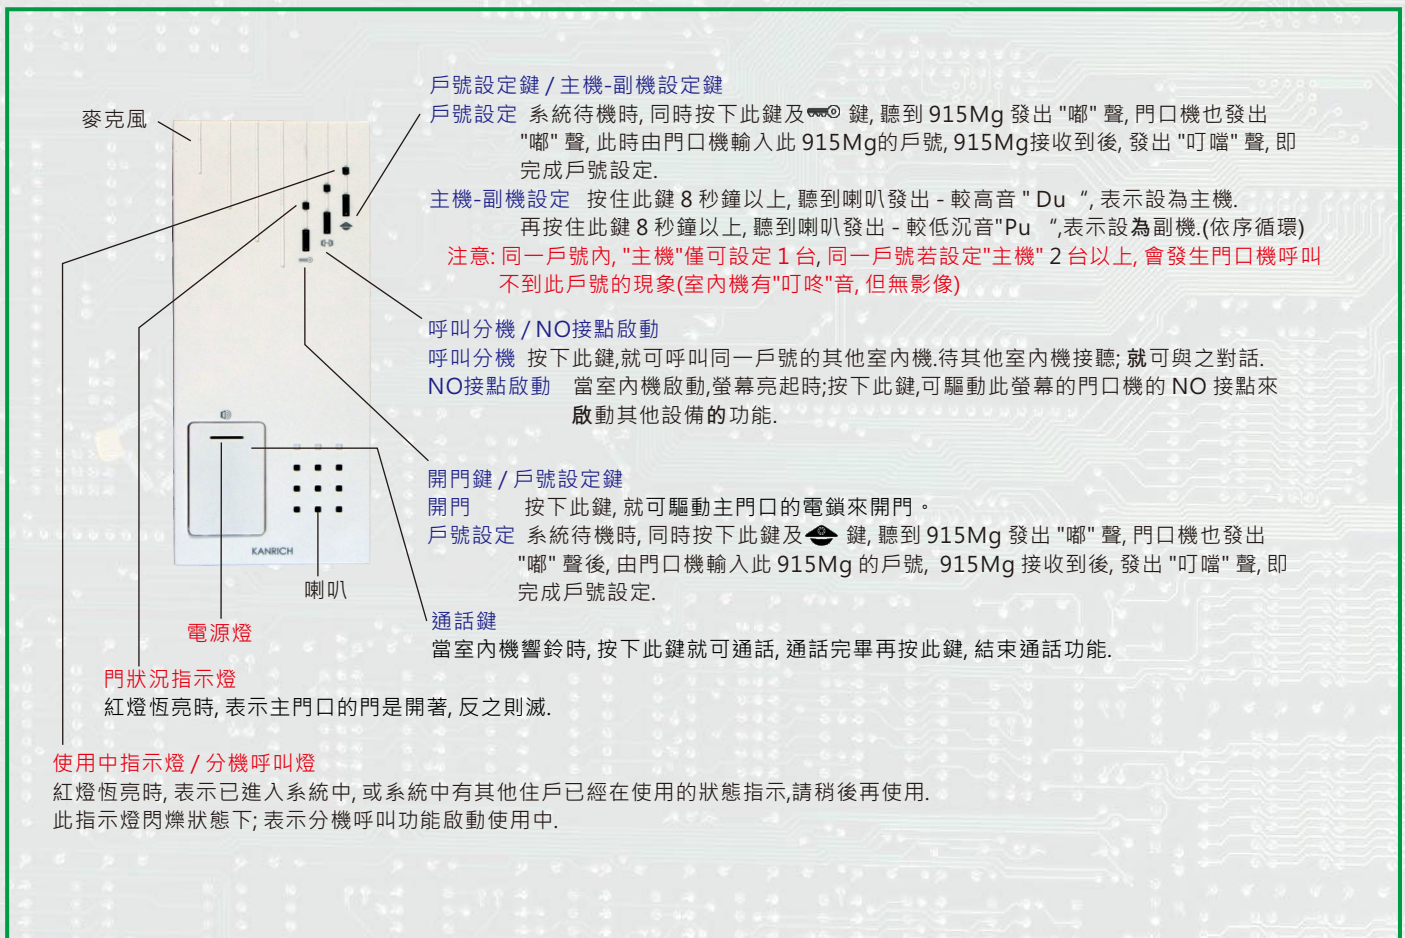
戶號設定鍵 / 主機-副機設定鍵

戶號設定 系統待機時, 同時按下此鍵及 鍵, 聽到 915Mg 發出 "嘟" 聲, 門口機也發出 "嘟" 聲, 此時由門口機輸入此 915Mg的戶號, 915Mg接收到後, 發出 "叮噹" 聲, 即完成戶號設定.

主機-副機設定 按住此鍵 8 秒鐘以上, 聽到喇叭發出 - 較高音 " Du ", 表示設為主機. 再按住此鍵 8 秒鐘以上, 聽到喇叭發出 - 較低沉音"Pu ",表示設為副機.(依序循環)

注意: 同一戶號內, "主機"僅可設定 1 台, 同一戶號若設定"主機" 2 台以上, 會發生門口機呼叫不到此戶號的現象(室內機有"叮咚"音, 但無影像)

麥克風

呼叫分機 / NO接點啟動

呼叫分機 按下此鍵,就可呼叫同一戶號的其他室內機.待其他室內機接聽; 就可與之對話.

NO接點啟動 當室內機啟動,螢幕亮起時;按下此鍵,可驅動此螢幕的門口機的 NO 接點來啟動其他設備的功能.

開門鍵 / 戶號設定鍵

開門 按下此鍵, 就可驅動主門口的電鎖來開門。

戶號設定 系統待機時, 同時按下此鍵及 鍵, 聽到 915Mg 發出 "嘟" 聲, 門口機也發出 "嘟" 聲後, 由門口機輸入此 915Mg 的戶號, 915Mg 接收到後, 發出 "叮噹" 聲, 即完成戶號設定.

KANRICH

喇叭

通話鍵

當室內機響鈴時, 按下此鍵就可通話, 通話完畢再按此鍵, 結束通話功能.

電源燈

門狀況指示燈

紅燈恆亮時, 表示主門口的門是開著, 反之則滅.

使用中指示燈 / 分機呼叫燈

紅燈恆亮時, 表示已進入系統中, 或系統中有其他住戶已經在使用的狀態指示,請稍後再使用.

此指示燈閃爍狀態下; 表示分機呼叫功能啟動使用中.